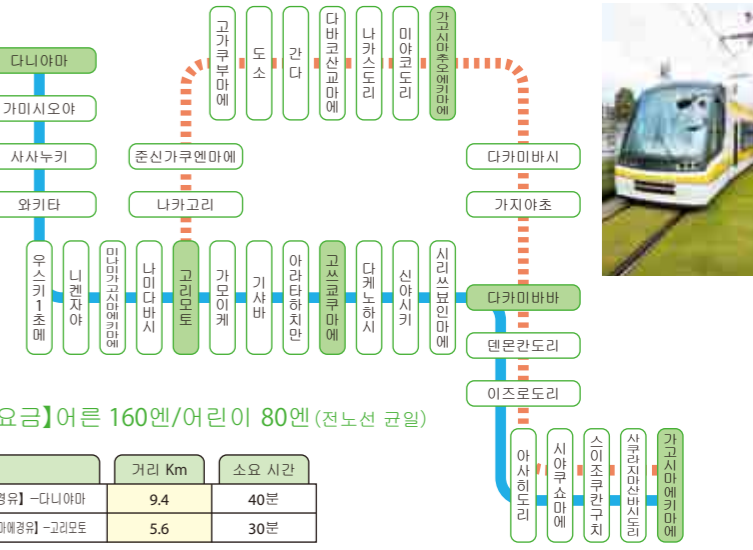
다니야마
가미시오야
사사누키
와키타
우스키1초메
니켄자야
미나미가고시마에키마에
나미다바시
고리모토
가모이케
기샤바
아라타하치만
고쓰코쿠마에
다케노하시
신야시키
시리쓰뵤인마에
준신가쿠엔마에
나카고리
고가쿠부마에
도소
간다
다바코산교마에
나카스도리
미야코도리
가고시마추오에키마에
다카미바시
가지야초
다카미바바
덴몬칸도리
이즈로도리
아사히도리
시야쿠쇼마에
스이조쿠칸구치
사쿠라지마산바시도리
가고시마에키마에

요금】어른 160엔/어린이 80엔 (전노선 균일)

| | 거리 Km | 소요 시간 |
|---|---|---|
| 경유】−다니야마 | 9.4 | 40分 |
| 마에경유】−고리모토 | 5.6 | 30分 |